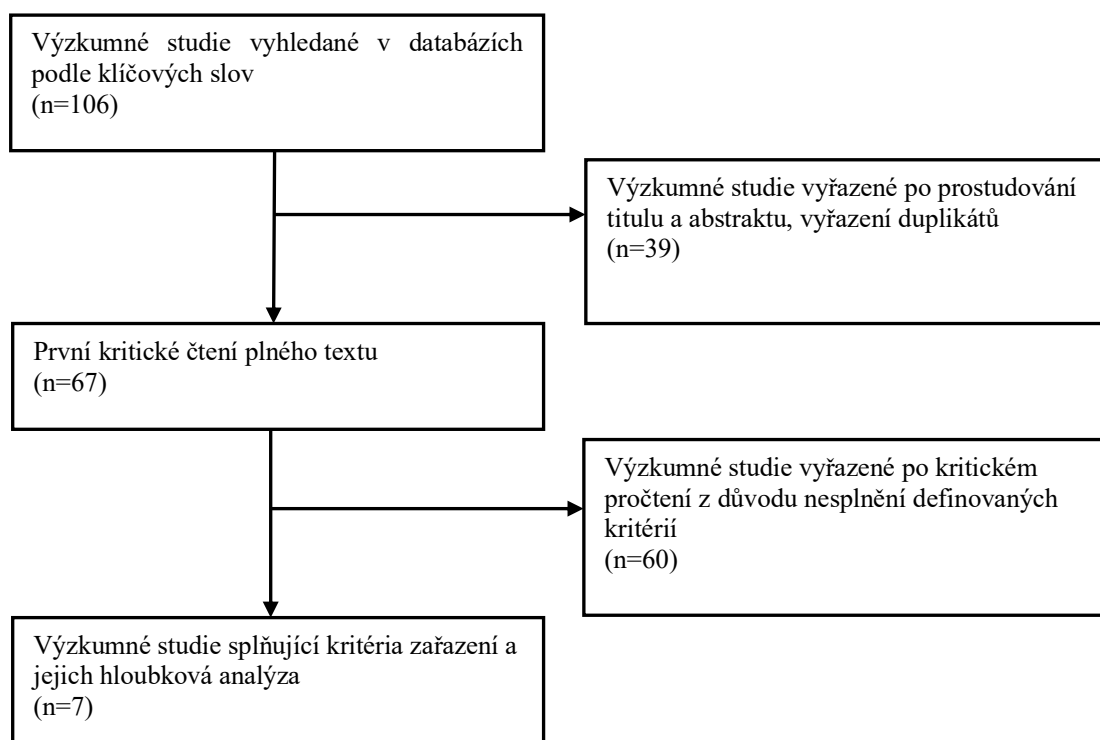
Výzkumné studie vyhledané v databázích podle klíčových slov
(n=106)

Výzkumné studie vyřazené po prostudování titulu a abstraktu, vyřazení duplikátů
(n=39)

První kritické čtení plného textu
(n=67)

Výzkumné studie vyřazené po kritickém pročtení z důvodu nesplnění definovaných kritérií
(n=60)

Výzkumné studie splňující kritéria zařazení a jejich hloubková analýza
(n=7)